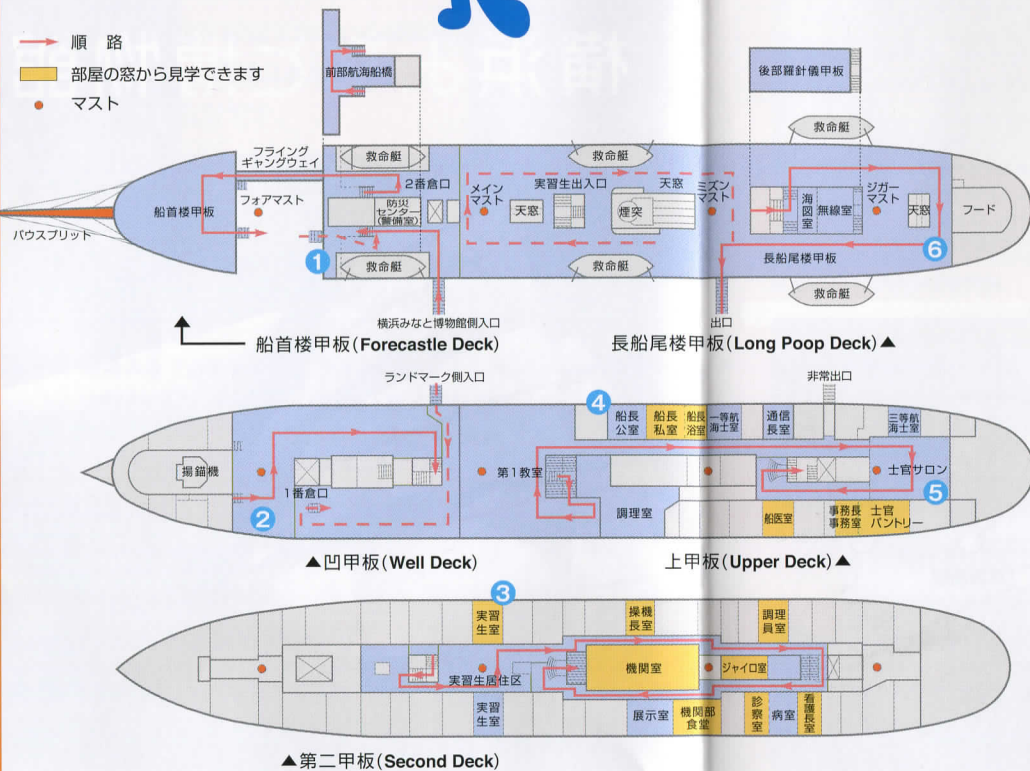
順路
部屋の窓から見学できます
マスト

前部航海船橋

後部羅針儀甲板

フライングギャングウェイ
救命艇
救命艇
救命艇
救命艇
救命艇
救命艇
2番倉口
実習生出入口
天窓
メインマスト
ミズンマスト
ジガーマスト
船首楼甲板
フォアマスト
防災センター（警備室）
天窓
煙突
海図室
無線室
天窓
フード
バウスプリット
1
6
長船尾楼甲板
横浜みなと博物館側入口
出口

船首楼甲板(Forecastle Deck)
長船尾楼甲板(Long Poop Deck)▲

ランドマーク側入口
非常出口
4
船長公室
船長私室
船長浴室
一等航海士室
通信長室
三等航海士室
揚錨機
第1教室
士官サロン
1番倉口
調理室
5
2
船医室
事務長事務室
士官パントリー

▲凹甲板(Well Deck)
上甲板(Upper Deck)▲

3
実習生室
操機長室
調理員室
機関室
ジャイロ室
実習生居住区
実習生室
展示室
機関部食堂
診察室
病室
看護長室

▲第二甲板(Second Deck)